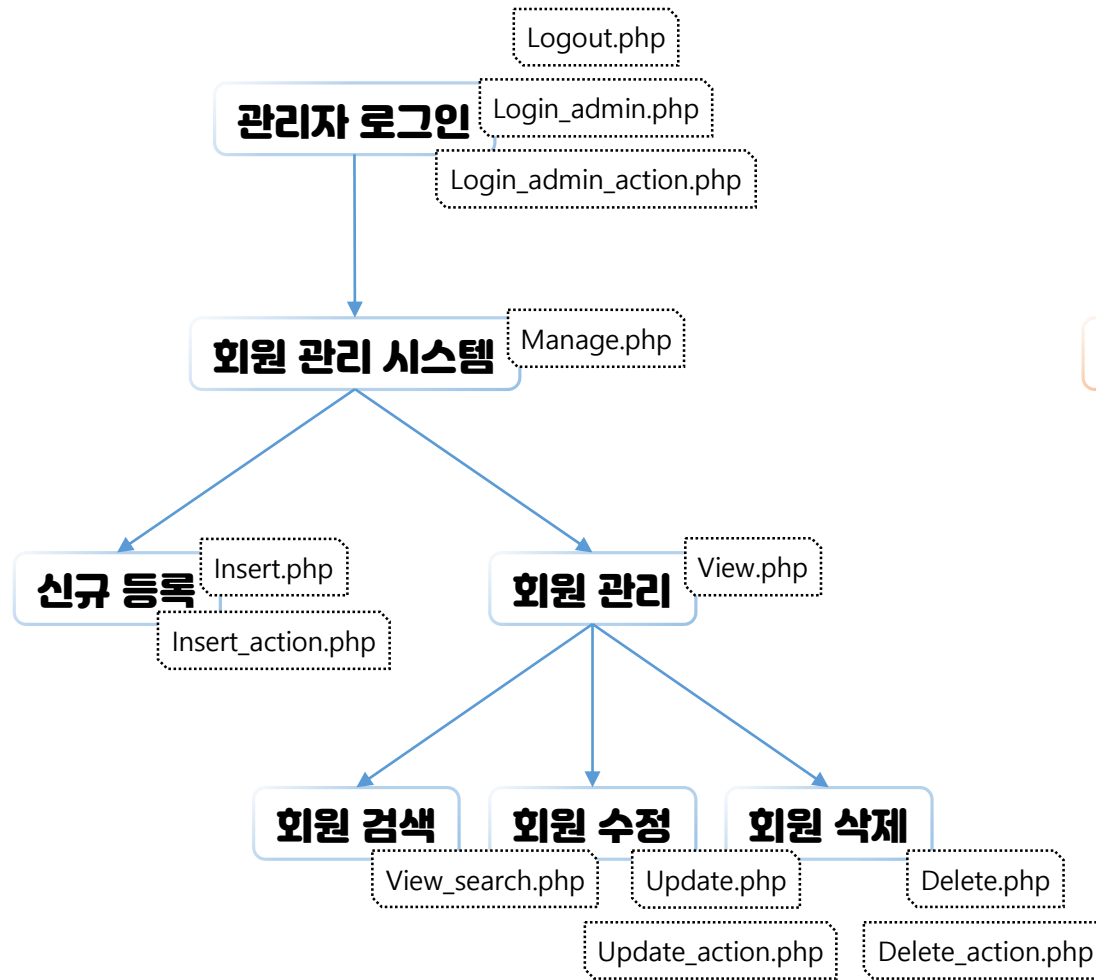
Logout.php

관리자 로그인

Login_admin.php

Login_admin_action.php

회원 관리 시스템

Manage.php

신규 등록

Insert.php

Insert_action.php

회원 관리

View.php

회원 검색

View_search.php

회원 수정

Update.php

Update_action.php

회원 삭제

Delete.php

Delete_action.php